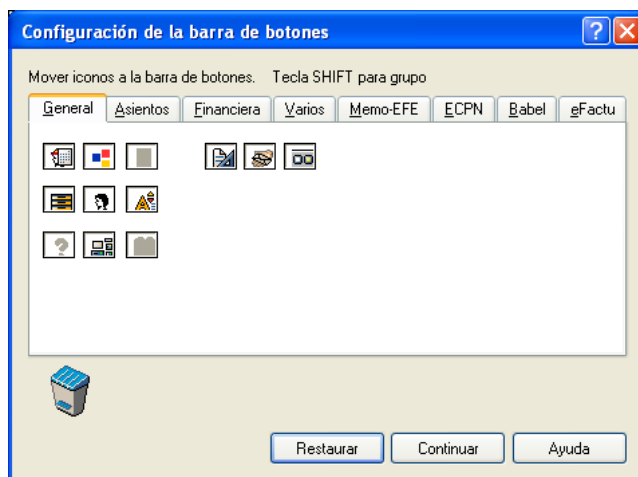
Configuración de la barra de botones

Mover iconos a la barra de botones. Tecla SHIFT para grupo

General | Asientos | Financiera | Varios | Memo-EFE | ECPN | Babel | eFactu

Restaurar | Continuar | Ayuda